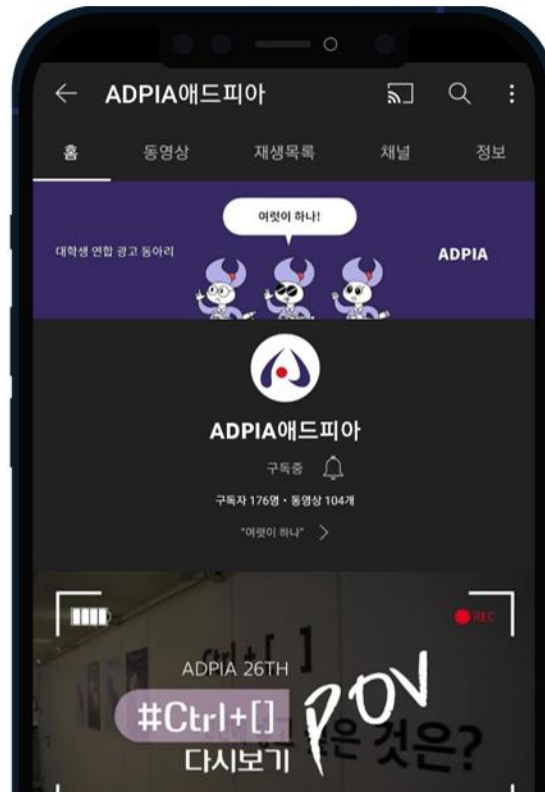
ADPIA애드피아

홈 동영상 재생목록 채널 정보

여럿이 하나!

대학생 연합 광고 동아리

ADPIA

ADPIA애드피아

구독중

구독자 176명 • 동영상 104개

"여럿이 하나" >

REC

Ctrl+[ ]

ADPIA 26TH

#Ctrl+[]

다시보기

POV

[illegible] 것은?